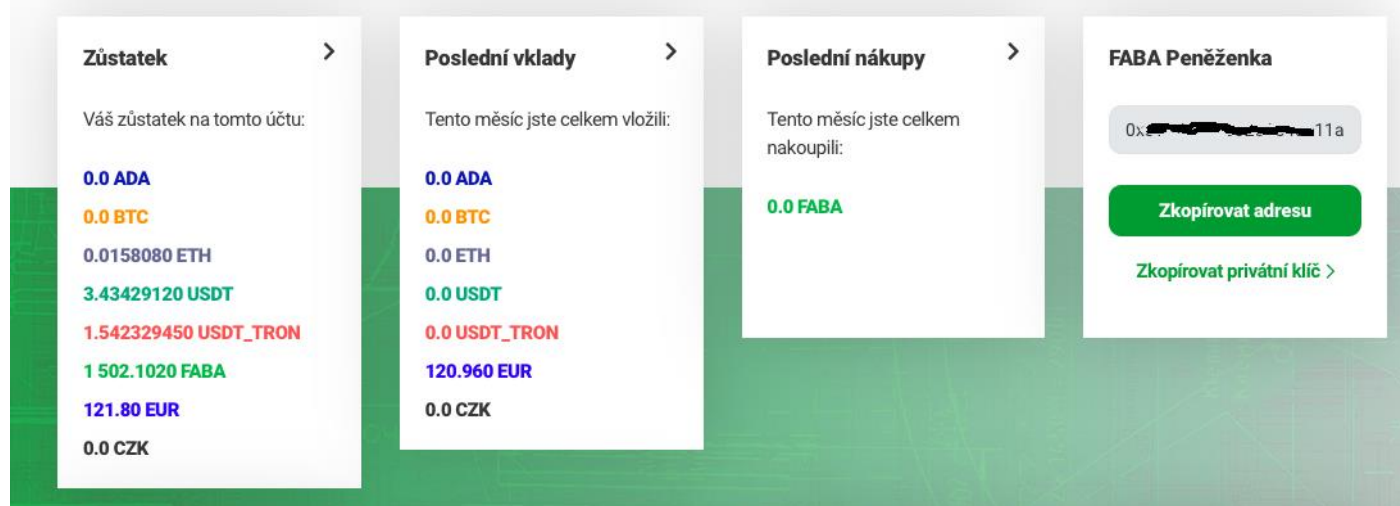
Zůstatek >

Váš zůstatek na tomto účtu:

0.0 ADA
0.0 BTC
0.0158080 ETH
3.43429120 USDT
1.542329450 USDT_TRON
1 502.1020 FABA
121.80 EUR
0.0 CZK

Poslední vklady >

Tento měsíc jste celkem vložili:

0.0 ADA
0.0 BTC
0.0 ETH
0.0 USDT
0.0 USDT_TRON
120.960 EUR
0.0 CZK

Poslední nákupy >

Tento měsíc jste celkem nakoupili:

0.0 FABA

FABA Peněženka

0x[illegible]11a

Zkopírovat adresu

Zkopírovat privátní klíč >